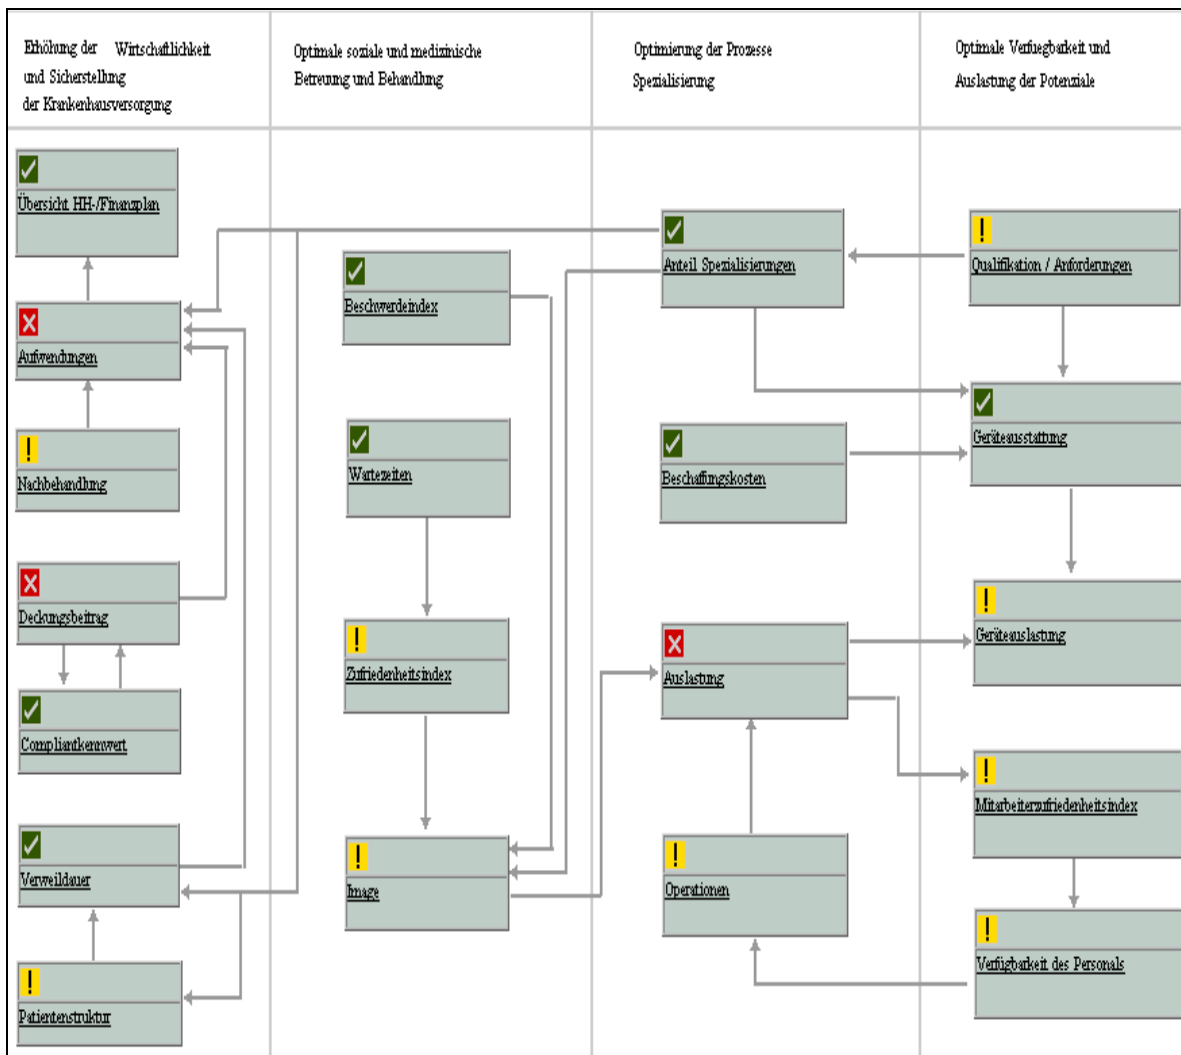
Erhöhung der Wirtschaftlichkeit und Sicherstellung der Krankenhausversorgung

Optimale soziale und medizinische Betreuung und Behandlung

Optimierung der Prozesse Spezialisierung

Optimale Verfuegbarkeit und Auslastung der Potenziale

Übersicht HH-/Finanzplan

Aufwendungen

Nachbehandlung

Deckungsbeitrag

Compliantkennwert

Verweildauer

Patientenstruktur

Beschwerdeindex

Wartezeiten

Zufriedenheitsindex

Image

Anteil Spezialisierungen

Beschaffungskosten

Auslastung

Operationen

Qualifikation / Anforderungen

Geräteausstattung

Geräteauslastung

Mitarbeiterzufriedenheitsindex

Verfügbarkeit des Personals